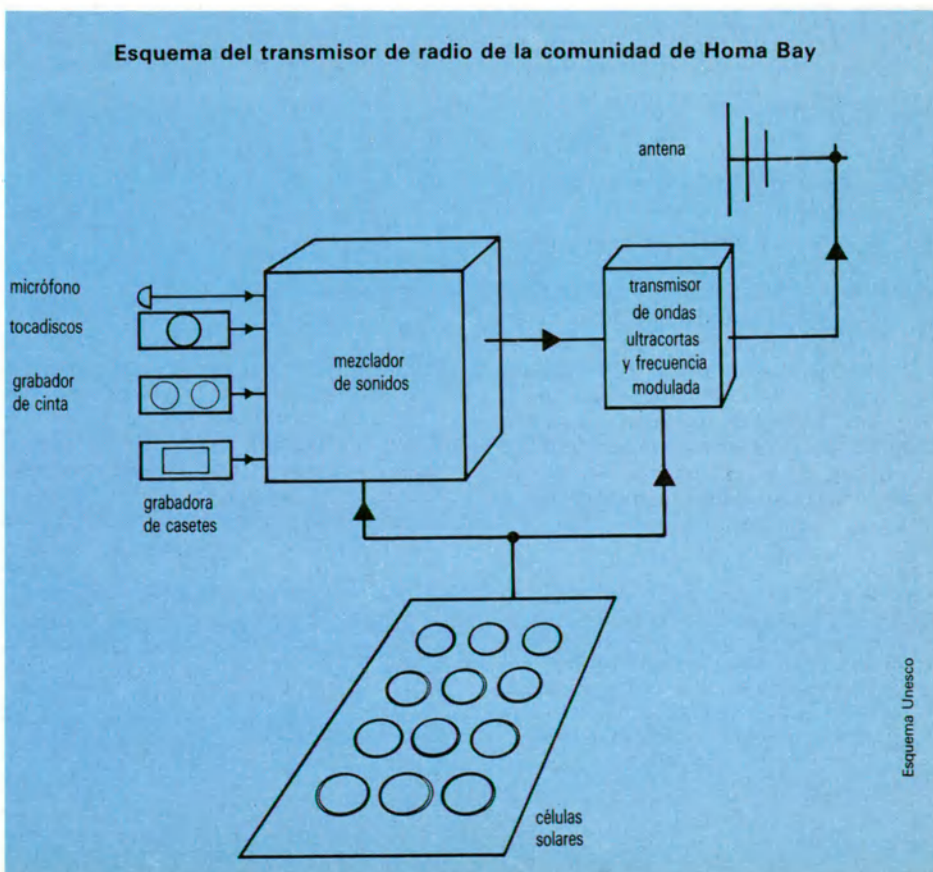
Esquema del transmisor de radio de la comunidad de Homa Bay

antena

micrófono

tocadiscos

grabador de cinta

grabadora de casetes

mezclador de sonidos

transmisor de ondas ultracortas y frecuencia modulada

células solares

Esquema Unesco